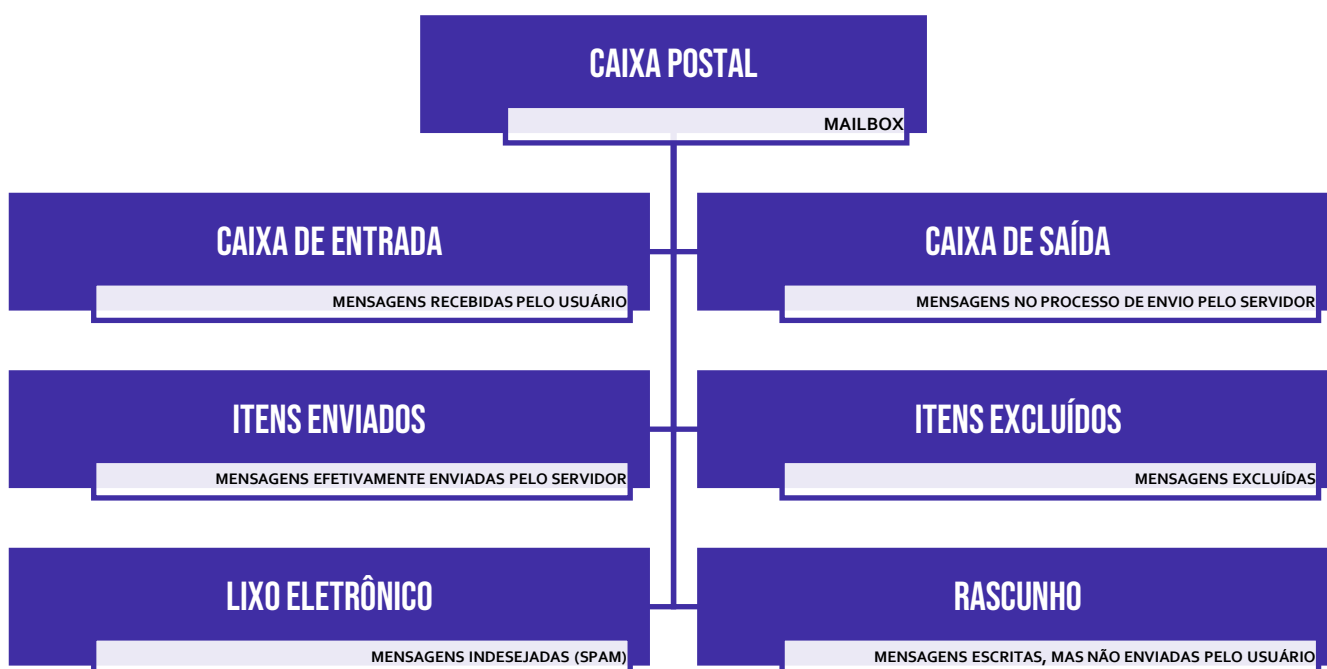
CAIXA POSTAL

MAILBOX

CAIXA DE ENTRADA

MENSAGENS RECEBIDAS PELO USUÁRIO

CAIXA DE SAÍDA

MENSAGENS NO PROCESSO DE ENVIO PELO SERVIDOR

ITENS ENVIADOS

MENSAGENS EFETIVAMENTE ENVIADAS PELO SERVIDOR

ITENS EXCLUÍDOS

MENSAGENS EXCLUÍDAS

LIXO ELETRÔNICO

MENSAGENS INDESEJADAS (SPAM)

RASCUNHO

MENSAGENS ESCRITAS, MAS NÃO ENVIADAS PELO USUÁRIO